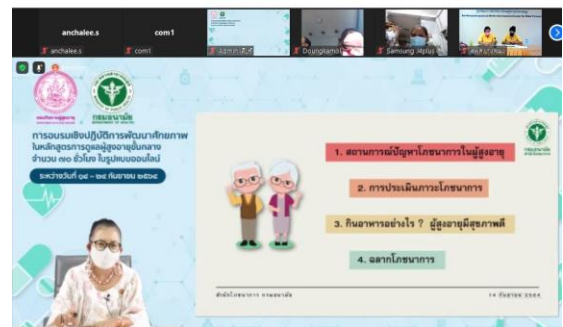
anchalee.s
anchalee.s
com1
com1
Doungkamol
Samsung J4plus

กรมอนามัย

การอบรมเชิงปฏิบัติการพัฒนาศักยภาพ ในหลักสูตรการดูแลผู้สูงอายุขั้นกลาง จำนวน ๗๐ ชั่วโมง ในรูปแบบออนไลน์

ระหว่างวันที่ ๑๔ - ๒๔ กันยายน ๒๕๖๔

1. สถานการณ์ปัญหาโภชนาการในผู้สูงอายุ

2. การประเมินภาวะโภชนาการ

3. กินอาหารอย่างไร ? ผู้สูงอายุมีสุขภาพดี

4. ฉลากโภชนาการ

สำนักโภชนาการ กรมอนามัย

14 กันยายน 2564